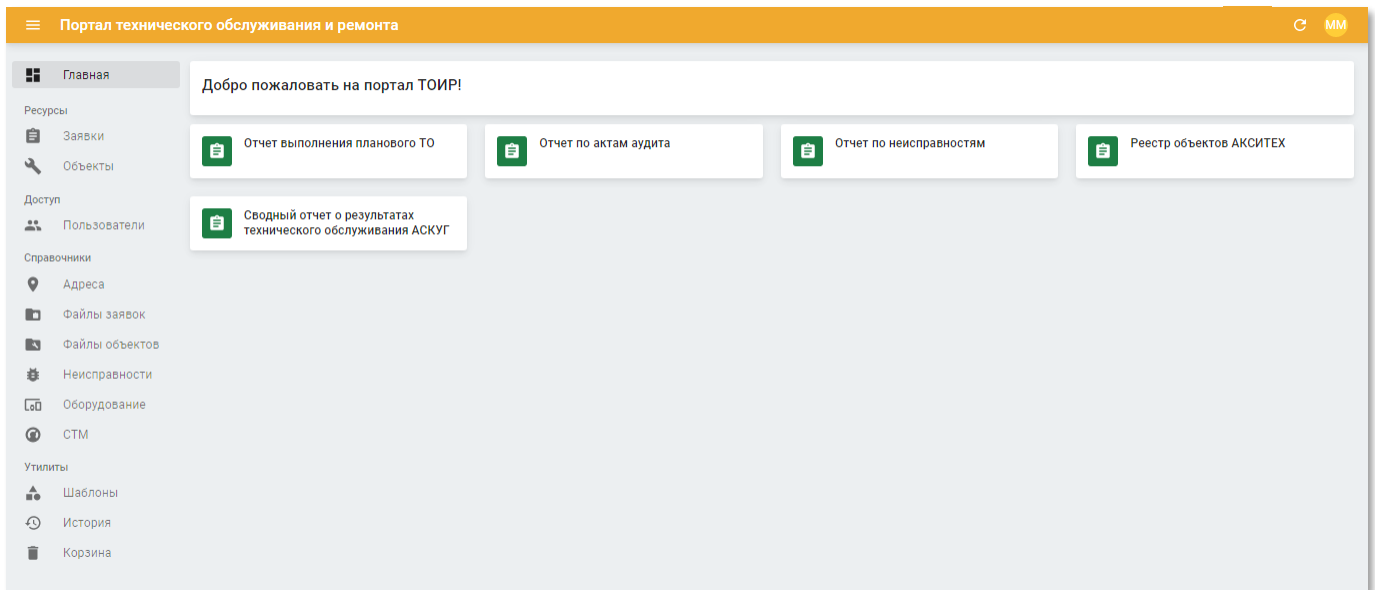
Портал технического обслуживания и ремонта

MM

Главная

Ресурсы

Заявки

Объекты

Доступ

Пользователи

Справочники

Адреса

Файлы заявок

Файлы объектов

Неисправности

Оборудование

СТМ

Утилиты

Шаблоны

История

Корзина

Добро пожаловать на портал ТОИР!

Отчет выполнения планового ТО

Отчет по актам аудита

Отчет по неисправностям

Реестр объектов АКСИТЕХ

Сводный отчет о результатах технического обслуживания АСКУГ